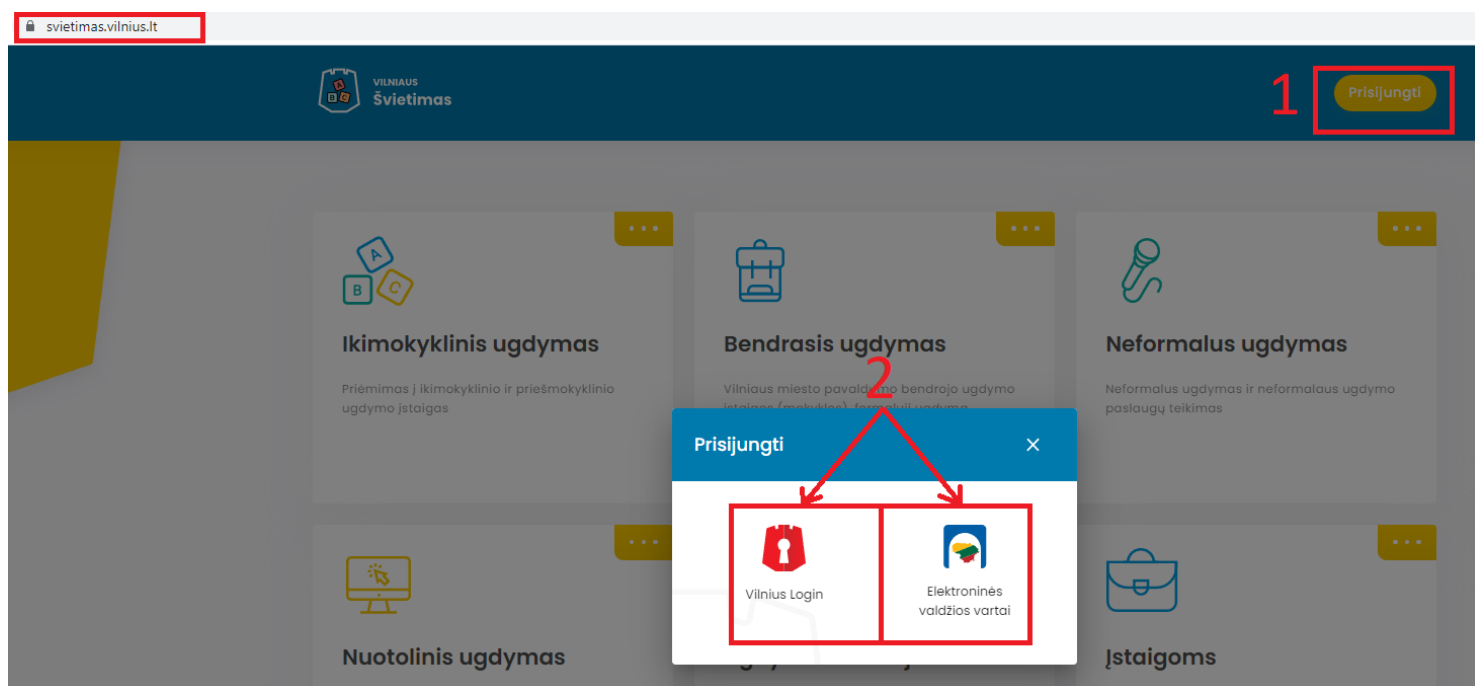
svietimas.vilnius.lt

VILNIAUS
Švietimas

1

Prisijungti

A
B C

Ikimokyklinis ugdymas

Priėmimas į ikimokyklinio ir priešmokyklinio ugdymo įstaigas

Bendrasis ugdymas

Vilniaus miesto paval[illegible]mo bendrojo ugdymo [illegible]

Neformalus ugdymas

Neformalus ugdymas ir neformalaus ugdymo paslaugų teikimas

2

Prisijungti

×

Vilnius Login

Elektroninės valdžios vartai

Nuotolinis ugdymas

Įstaigoms